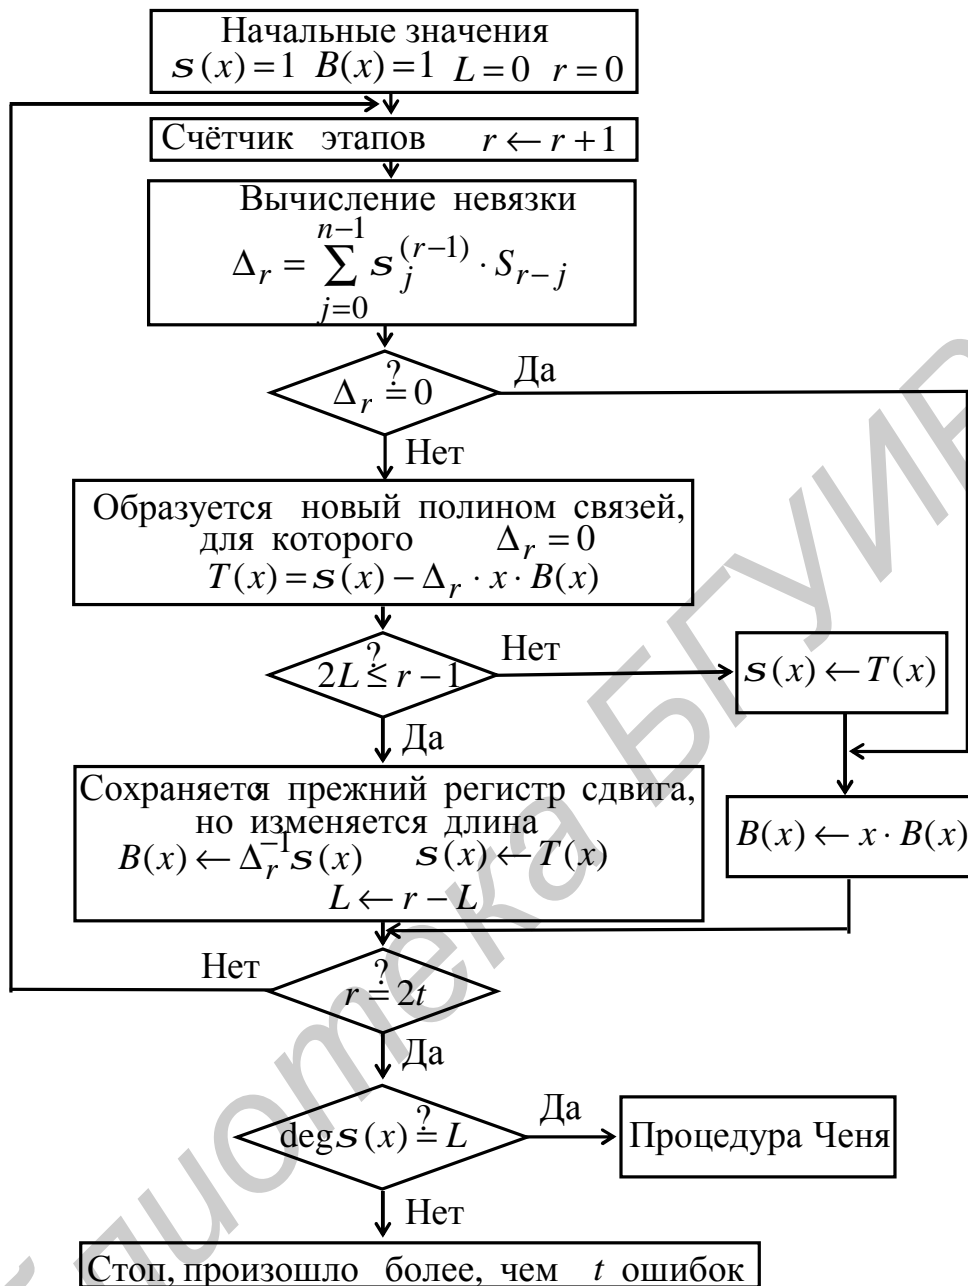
Начальные значения
$\sigma(x)=1$ $B(x)=1$ $L=0$ $r=0$

Счётчик этапов $r \leftarrow r+1$

Вычисление невязки
$\Delta_r = \sum_{j=0}^{n-1} \sigma_j^{(r-1)} \cdot S_{r-j}$

$\Delta_r \overset{?}{=} 0$

Да

Нет

Образуется новый полином связей, для которого $\Delta_r = 0$
$T(x) = \sigma(x) - \Delta_r \cdot x \cdot B(x)$

$2L \overset{?}{\leq} r-1$

Нет

$\sigma(x) \leftarrow T(x)$

Да

Сохраняется прежний регистр сдвига, но изменяется длина
$B(x) \leftarrow \Delta_r^{-1} \sigma(x)$ $\sigma(x) \leftarrow T(x)$
$L \leftarrow r-L$

$B(x) \leftarrow x \cdot B(x)$

Нет

$r \overset{?}{=} 2t$

Да

$\deg \sigma(x) \overset{?}{=} L$

Да

Процедура Ченя

Нет

Стоп, произошло более, чем $t$ ошибок

Библиотека БГУИР